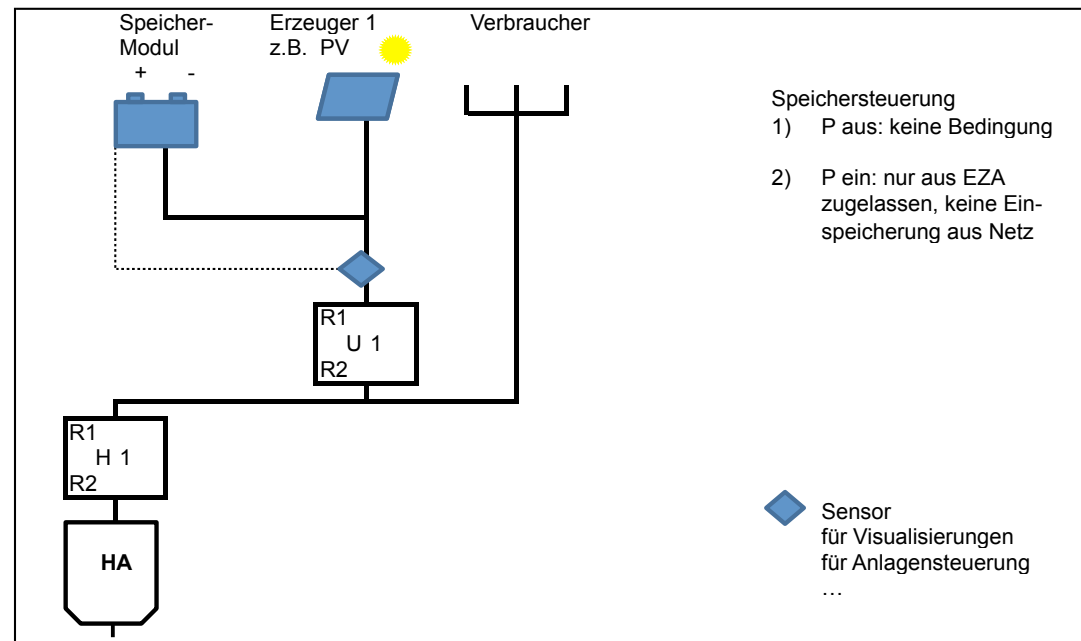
Speicher-Modul
+ -

Erzeuger 1
z.B. PV

Verbraucher

Speichersteuerung
1) P aus: keine Bedingung

2) P ein: nur aus EZA zugelassen, keine Einspeicherung aus Netz

R1
U 1
R2

R1
H 1
R2

HA

Sensor
für Visualisierungen
für Anlagensteuerung
…